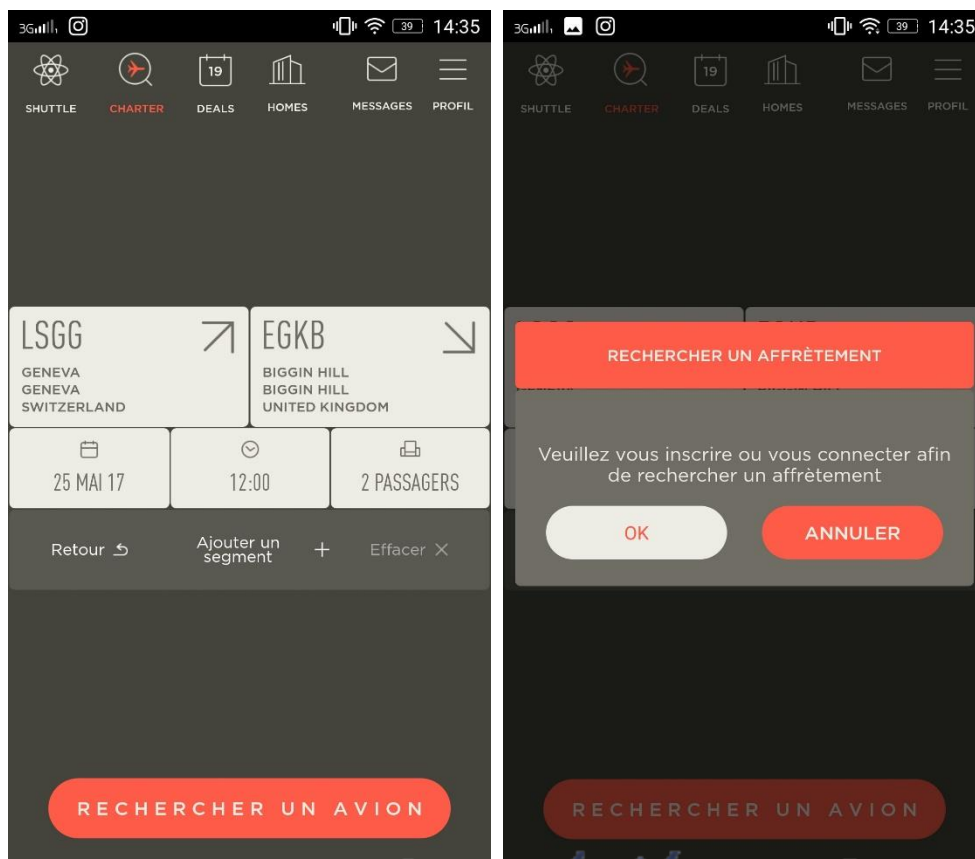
3G 39 14:35

19

SHUTTLE CHARTER DEALS HOMES MESSAGES PROFIL

LSGG
GENEVA
GENEVA
SWITZERLAND

EGKB
BIGGIN HILL
BIGGIN HILL
UNITED KINGDOM

25 MAI 17

12:00

2 PASSAGERS

Retour

Ajouter un segment +

Effacer ×

RECHERCHER UN AVION

3G 39 14:35

19

SHUTTLE CHARTER DEALS HOMES MESSAGES PROFIL

RECHERCHER UN AFFRÈTEMENT

Veuillez vous inscrire ou vous connecter afin de rechercher un affrètement

OK

ANNULER

RECHERCHER UN AVION